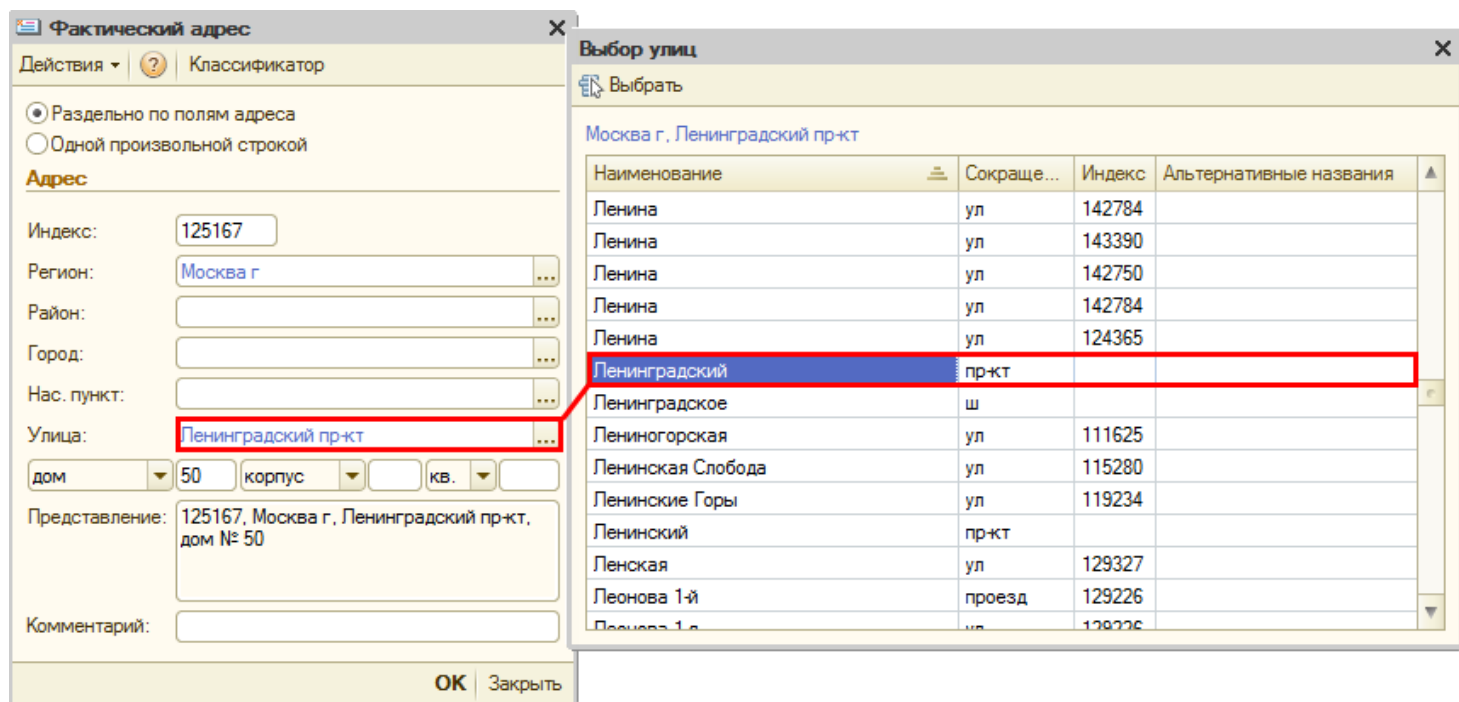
Фактический адрес
Действия ▾ | ? | Классификатор

Раздельно по полям адреса
Одной произвольной строкой

Адрес

Индекс: 125167
Регион: Москва г
Район:
Город:
Нас. пункт:
Улица: Ленинградский пр-кт
дом | 50 | корпус | | кв. |
Представление: 125167, Москва г, Ленинградский пр-кт, дом № 50
Комментарий:

OK | Закрыть

Выбор улиц
Выбрать

Москва г, Ленинградский пр-кт

| Наименование | Сокраще... | Индекс | Альтернативные названия |
|---|---|---|---|
| Ленина | ул | 142784 | |
| Ленина | ул | 143390 | |
| Ленина | ул | 142750 | |
| Ленина | ул | 142784 | |
| Ленина | ул | 124365 | |
| Ленинградский | пр-кт | | |
| Ленинградское | ш | | |
| Лениногорская | ул | 111625 | |
| Ленинская Слобода | ул | 115280 | |
| Ленинские Горы | ул | 119234 | |
| Ленинский | пр-кт | | |
| Ленская | ул | 129327 | |
| Леонова 1-й | проезд | 129226 | |
| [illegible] | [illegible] | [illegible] | |